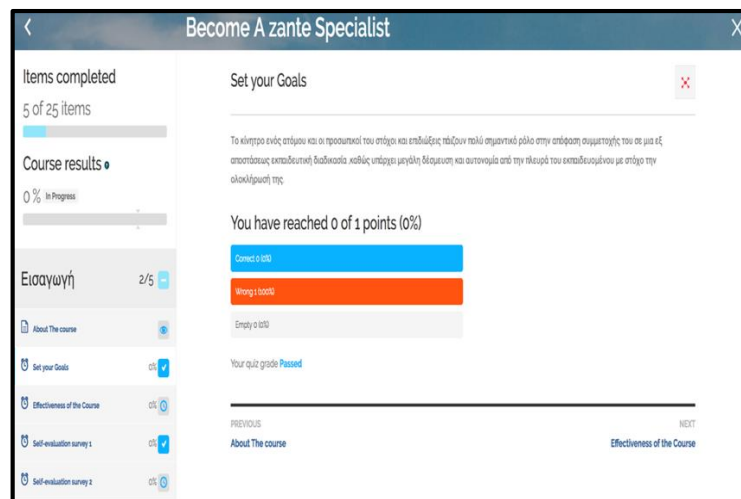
Become A zante Specialist

Items completed
5 of 25 items

Course results
0% In Progress

Εισαγωγή 2/5

About The course

Set your Goals 0%

Effectiveness of the Course 0%

Self-evaluation survey 1 0%

Self-evaluation survey 2 0%

Set your Goals

Το κίνητρο ενός ατόμου και οι προσωπικοί του στόχοι και επιδιώξεις παίζουν πολύ σημαντικό ρόλο στην απόφαση συμμετοχής του σε μια εξ αποστάσεως εκπαιδευτική διαδικασία, καθώς υπάρχει μεγάλη δέσμευση και αυτονομία από την πλευρά του εκπαιδευομένου με στόχο την ολοκλήρωσή της.

You have reached 0 of 1 points (0%)

Correct 0 (0%)

Wrong 1 (100%)

Empty 0 (0%)

Your quiz grade Passed

PREVIOUS
About The course

NEXT
Effectiveness of the Course